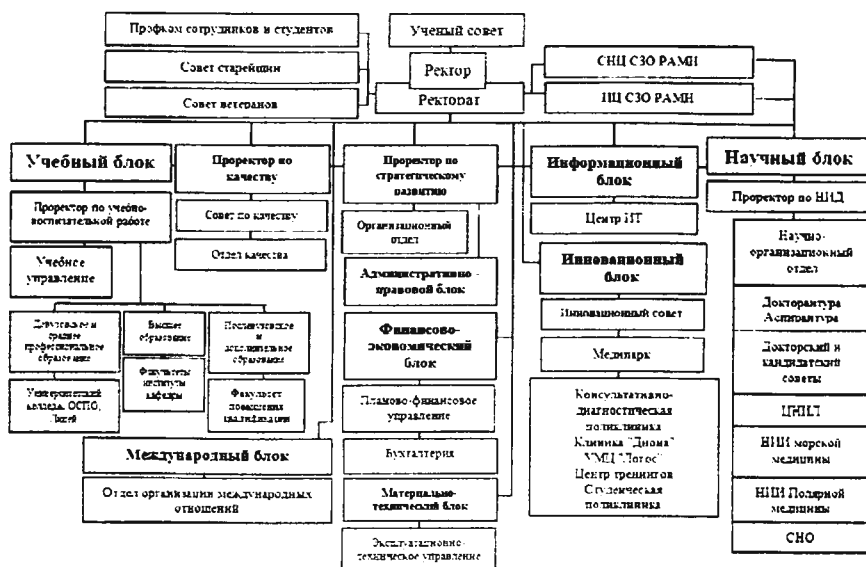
Профком сотрудников и студентов

Ученый совет

Совет старейшин

Ректор

СНЦ СЗО РАМН

Совет ветеранов

Ректорат

НЦ СЗО РАМН

Учебный блок

Проректор по учебно-воспитательной работе

Учебное управление

Довузовское и среднее профессиональное образование

Университетский колледж, ОСПО, Лицей

Высшее образование

Факультеты институты кафедры

Послевузовское и дополнительное образование

Факультет повышения квалификации

Проректор по качеству

Совет по качеству

Отдел качества

Проректор по стратегическому развитию

Организационный отдел

Административно - правовой блок

Финансово-экономический блок

Планово-финансовое управление

Бухгалтерия

Материально-технический блок

Эксплуатационно-техническое управление

Информационный блок

Центр ИТ

Инновационный блок

Инновационный совет

Медипарк

Консультативно-диагностическая поликлиника
Клиника "Диона"
УМЦ "Логос"
Центр тренингов
Студенческая поликлиника

Научный блок

Проректор по НИД

Научно-организационный отдел

Докторантура Аспирантура

Докторский и кандидатский советы

ЦНИЛ

НИИ морской медицины

НИИ Полярной медицины

СНО

Международный блок

Отдел организации международных отношений